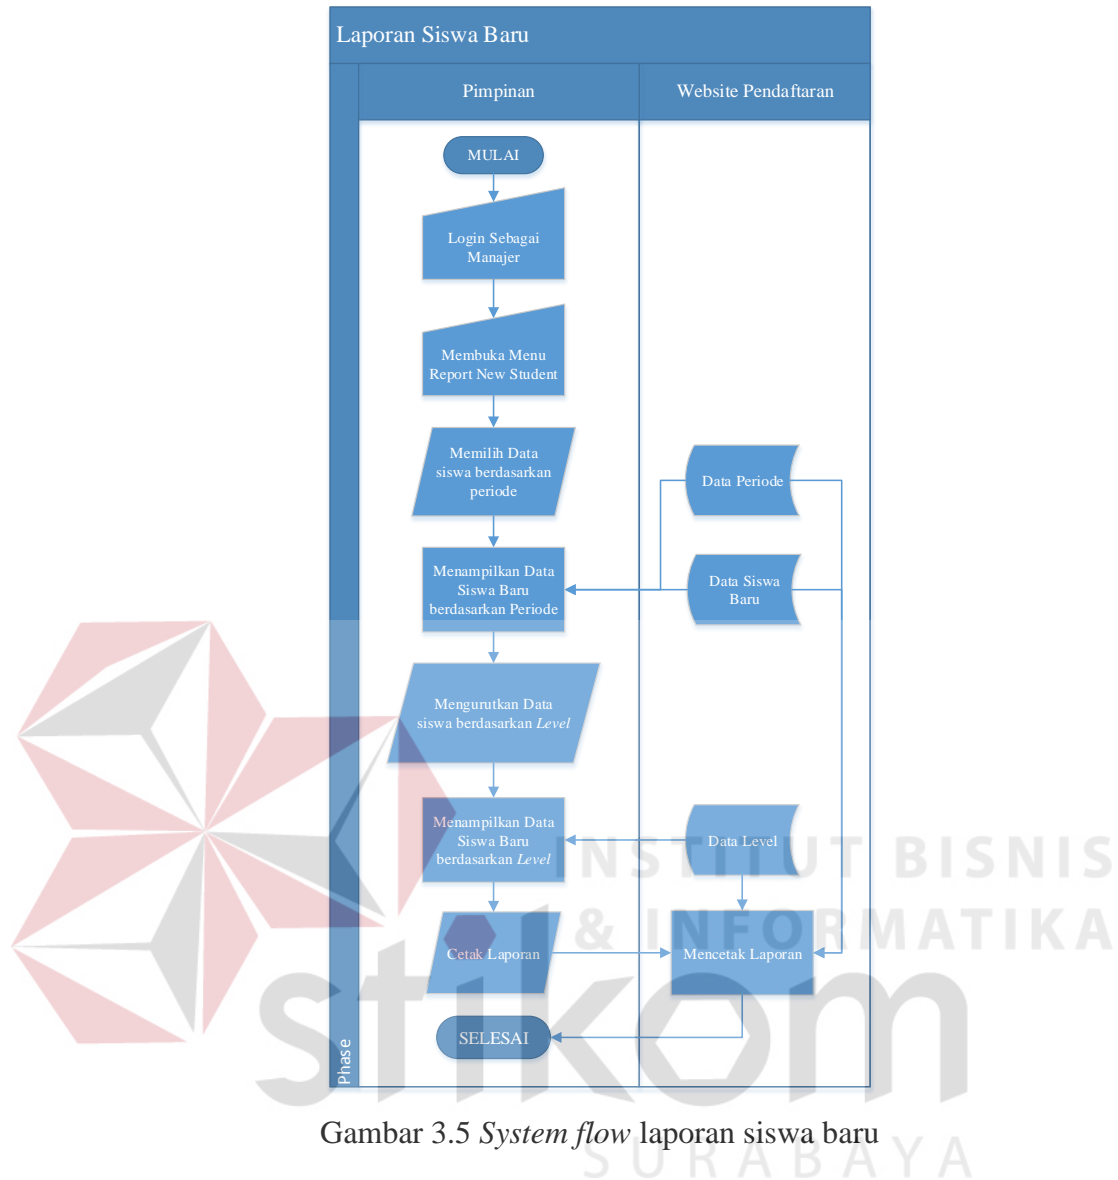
Laporan Siswa Baru

Pimpinan

Website Pendaftaran

MULAI

Login Sebagai Manajer

Membuka Menu Report New Student

Memilih Data siswa berdasarkan periode

Data Periode

Menampilkan Data Siswa Baru berdasarkan Periode

Data Siswa Baru

Mengurutkan Data siswa berdasarkan *Level*

Menampilkan Data Siswa Baru berdasarkan *Level*

Data Level

Cetak Laporan

Mencetak Laporan

SELESAI

Phase

INSTITUT BISNIS & INFORMATIKA

stikom

SURABAYA

Gambar 3.5 *System flow* laporan siswa baru